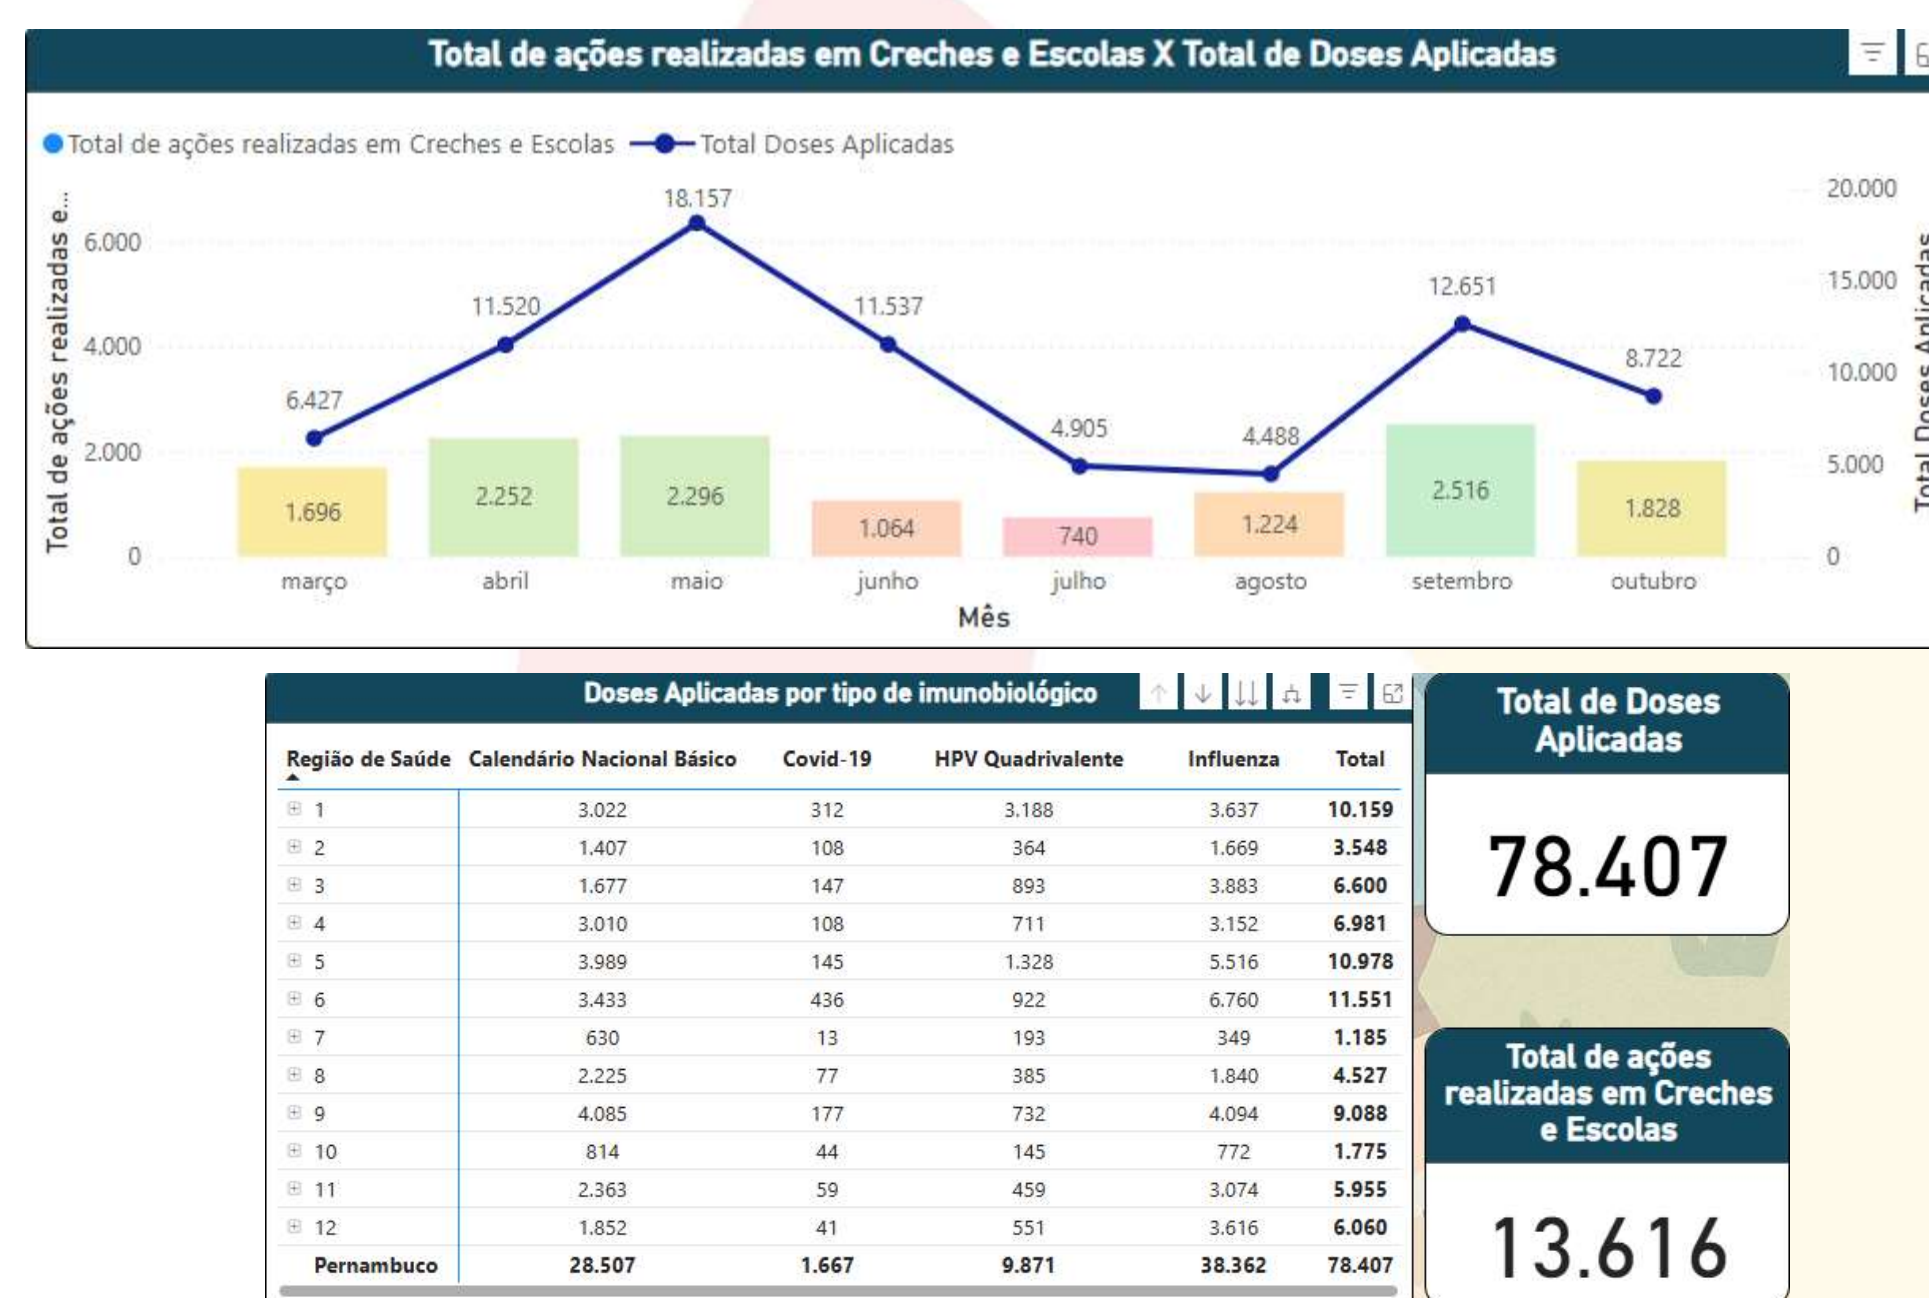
Total de ações realizadas em Creches e Escolas X Total de Doses Aplicadas

Total de ações realizadas em Creches e Escolas
Total Doses Aplicadas

Total de ações realizadas e...
6.000
4.000
2.000
0

20.000
15.000
10.000
5.000
0
Total Doses Aplicadas

18.157
11.520
11.537
6.427
4.905
4.488
12.651
8.722

1.696
2.252
2.296
1.064
740
1.224
2.516
1.828

março
abril
maio
junho
julho
agosto
setembro
outubro
Mês

Doses Aplicadas por tipo de imunobiológico

| Região de Saúde | Calendário Nacional Básico | Covid-19 | HPV Quadrivalente | Influenza | Total |
|---|---|---|---|---|---|
| 1 | 3.022 | 312 | 3.188 | 3.637 | 10.159 |
| 2 | 1.407 | 108 | 364 | 1.669 | 3.548 |
| 3 | 1.677 | 147 | 893 | 3.883 | 6.600 |
| 4 | 3.010 | 108 | 711 | 3.152 | 6.981 |
| 5 | 3.989 | 145 | 1.328 | 5.516 | 10.978 |
| 6 | 3.433 | 436 | 922 | 6.760 | 11.551 |
| 7 | 630 | 13 | 193 | 349 | 1.185 |
| 8 | 2.225 | 77 | 385 | 1.840 | 4.527 |
| 9 | 4.085 | 177 | 732 | 4.094 | 9.088 |
| 10 | 814 | 44 | 145 | 772 | 1.775 |
| 11 | 2.363 | 59 | 459 | 3.074 | 5.955 |
| 12 | 1.852 | 41 | 551 | 3.616 | 6.060 |
| Pernambuco | 28.507 | 1.667 | 9.871 | 38.362 | 78.407 |

Total de Doses Aplicadas
78.407

Total de ações realizadas em Creches e Escolas
13.616